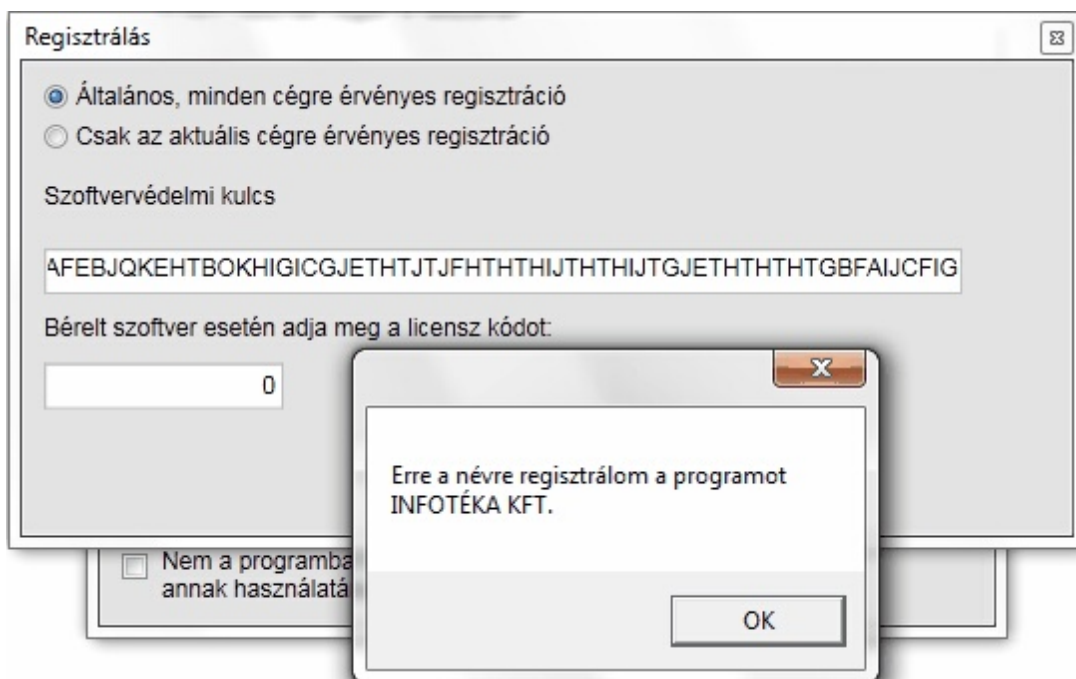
Regisztrálás

Általános, minden cégre érvényes regisztráció

Csak az aktuális cégre érvényes regisztráció

Szoftvervédelmi kulcs

AFEBJQKEHTBOKHIGICGJETHTJTJFHTHTHIJTHTHIJTGJETHTHTHTGBFAIJCFIG

Bérelt szoftver esetén adja meg a licensz kódot:

0

Erre a névre regisztrálom a programot INFOTÉKA KFT.

OK

Nem a programba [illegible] annak használatá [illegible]